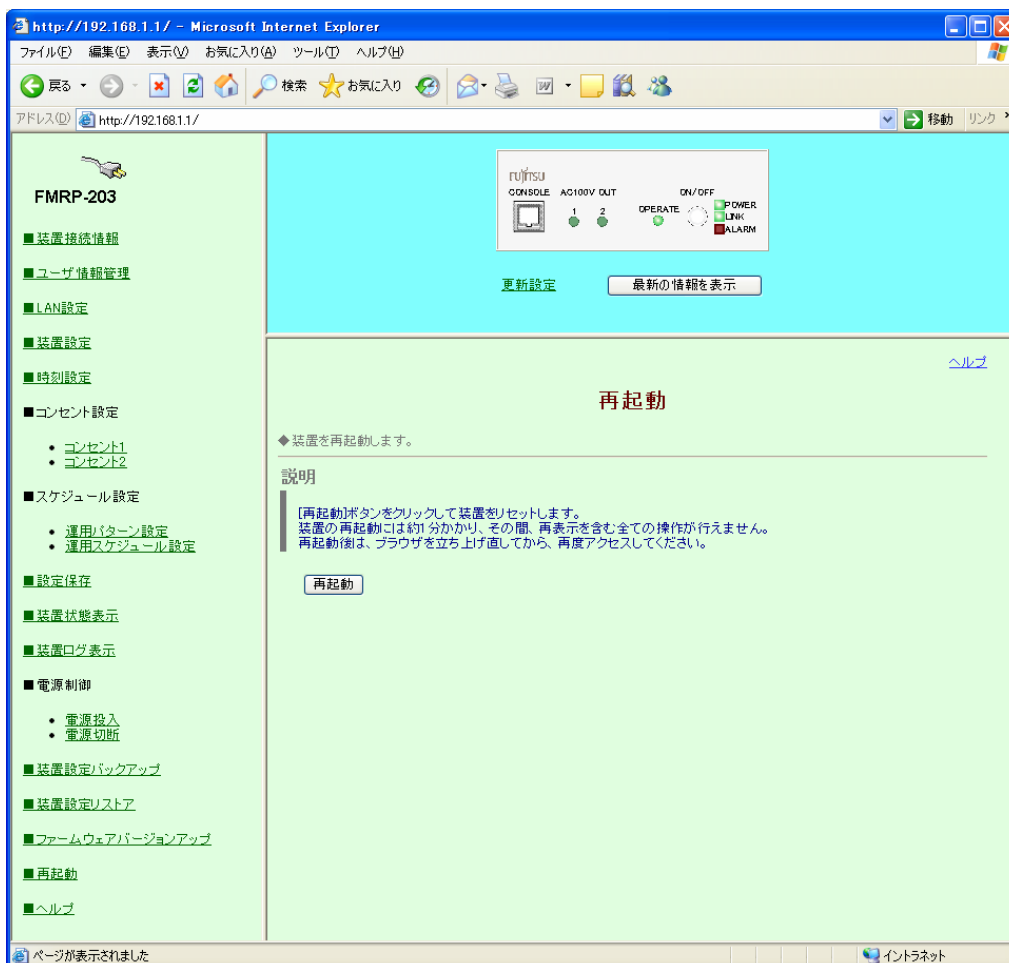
http://192.168.1.1/ - Microsoft Internet Explorer

ファイル(F) 編集(E) 表示(V) お気に入り(A) ツール(T) ヘルプ(H)

戻る 検索 お気に入り

アドレス(D) http://192.168.1.1/ 移動 リンク

FMRP-203

■装置接続情報

■ユーザ情報管理

■LAN設定

■装置設定

■時刻設定

■コンセント設定

- コンセント1
- コンセント2

■スケジュール設定

- 運用パターン設定
- 運用スケジュール設定

■設定保存

■装置状態表示

■装置ログ表示

■電源制御

- 電源投入
- 電源切断

■装置設定バックアップ

■装置設定リストア

■ファームウェアバージョンアップ

■再起動

■ヘルプ

FUJITSU
CONSOLE AC100V OUT 1 2 ON/OFF OPERATE POWER LINK ALARM

更新設定 最新の情報を表示

ヘルプ

再起動

◆装置を再起動します。

説明

[再起動]ボタンをクリックして装置をリセットします。
装置の再起動には約1分かかり、その間、再表示を含む全ての操作が行えません。
再起動後は、ブラウザを立ち上げ直してから、再度アクセスしてください。

再起動

ページが表示されました イントラネット